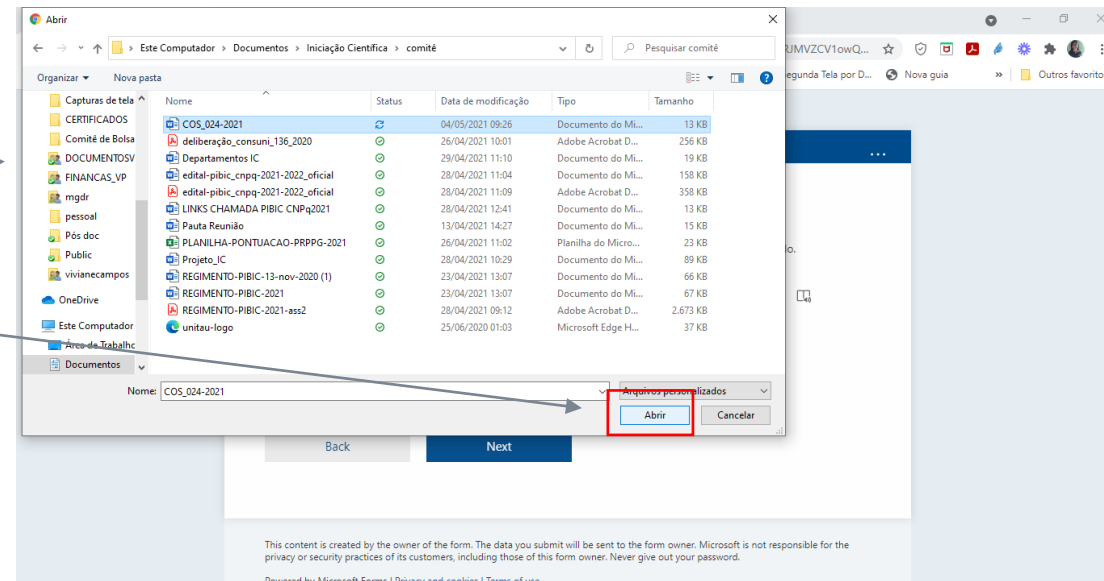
Abrir

Este Computador > Documentos > Iniciação Científica > comitê

Pesquisar comitê

Organizar ▾ Nova pasta

Capturas de tela
CERTIFICADOS
Comitê de Bolsa
DOCUMENTOSV
FINANCAS_VP
mgdr
pessoal
Pós doc
Public
vivianecampos
OneDrive
Este Computador
Área de Trabalho
Documentos

| Nome | Status | Data de modificação | Tipo | Tamanho |
|---|---|---|---|---|
| COS_024-2021 | | 04/05/2021 09:26 | Documento do Mi... | 13 KB |
| deliberação_consuni_136_2020 | | 26/04/2021 10:01 | Adobe Acrobat D... | 256 KB |
| Departamentos IC | | 29/04/2021 11:10 | Documento do Mi... | 19 KB |
| edital-pibic_cnpq-2021-2022_oficial | | 28/04/2021 11:04 | Documento do Mi... | 158 KB |
| edital-pibic_cnpq-2021-2022_oficial | | 28/04/2021 11:09 | Adobe Acrobat D... | 358 KB |
| LINKS CHAMADA PIBIC CNPq2021 | | 28/04/2021 12:41 | Documento do Mi... | 13 KB |
| Pauta Reunião | | 13/04/2021 14:27 | Documento do Mi... | 15 KB |
| PLANILHA-PONTUACAO-PRPPG-2021 | | 26/04/2021 11:02 | Planilha do Micro... | 23 KB |
| Projeto_IC | | 28/04/2021 10:29 | Documento do Mi... | 89 KB |
| REGIMENTO-PIBIC-13-nov-2020 (1) | | 23/04/2021 13:07 | Documento do Mi... | 66 KB |
| REGIMENTO-PIBIC-2021 | | 23/04/2021 13:07 | Documento do Mi... | 67 KB |
| REGIMENTO-PIBIC-2021-ass2 | | 28/04/2021 09:12 | Adobe Acrobat D... | 2.673 KB |
| unitau-logo | | 25/06/2020 01:03 | Microsoft Edge H... | 37 KB |

Nome: COS_024-2021
Arquivos personalizados
Abrir
Cancelar

JMVZCV1owQ...
egunda Tela por D... Nova guia » Outros favorito

...

o.

Back
Next

This content is created by the owner of the form. The data you submit will be sent to the form owner. Microsoft is not responsible for the privacy or security practices of its customers, including those of this form owner. Never give out your password.

Powered by Microsoft Forms | Privacy and cookies | Terms of use